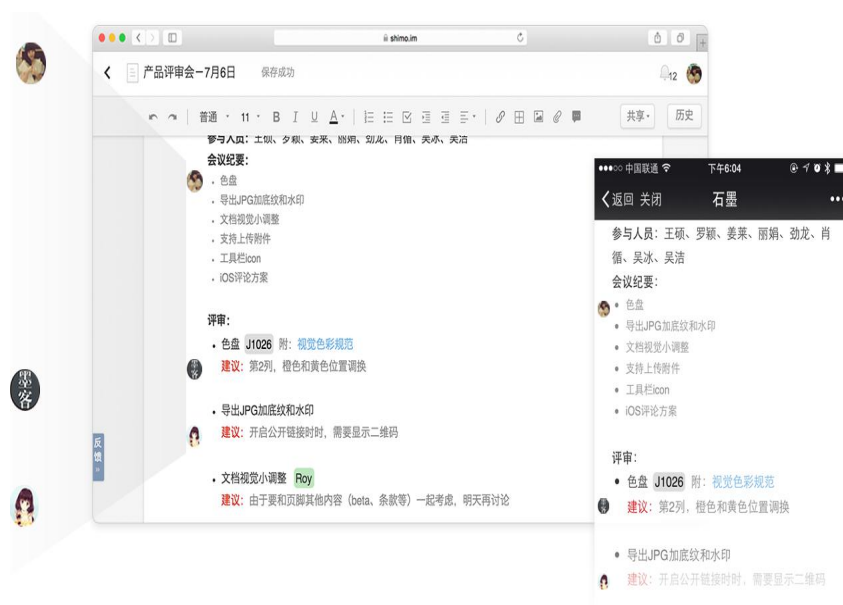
墨客

shimo.im

产品评审会－7月6日 保存成功

12

普通 11 B I U A

共享 历史

参与人员：王硕、罗颖、姜莱、丽娟、劲龙、肖循、吴冰、吴洁

会议纪要：

- 色盘
- 导出JPG加底纹和水印
- 文档视觉小调整
- 支持上传附件
- 工具栏icon
- iOS评论方案

评审：

- 色盘 J1026 附：视觉色彩规范

建议：第2列，橙色和黄色位置调换

- 导出JPG加底纹和水印

建议：开启公开链接时时，需要显示二维码

- 文档视觉小调整 Roy

建议：由于要和页脚其他内容（beta、条款等）一起考虑，明天再讨论

反馈

●●●○○ 中国联通 下午6:04

返回 关闭 石墨 •••

参与人员：王硕、罗颖、姜莱、丽娟、劲龙、肖循、吴冰、吴洁

会议纪要：

- 色盘
- 导出JPG加底纹和水印
- 文档视觉小调整
- 支持上传附件
- 工具栏icon
- iOS评论方案

评审：

- 色盘 J1026 附：视觉色彩规范

建议：第2列，橙色和黄色位置调换

- 导出JPG加底纹和水印

建议：开启公开链接时时，需要显示二维码